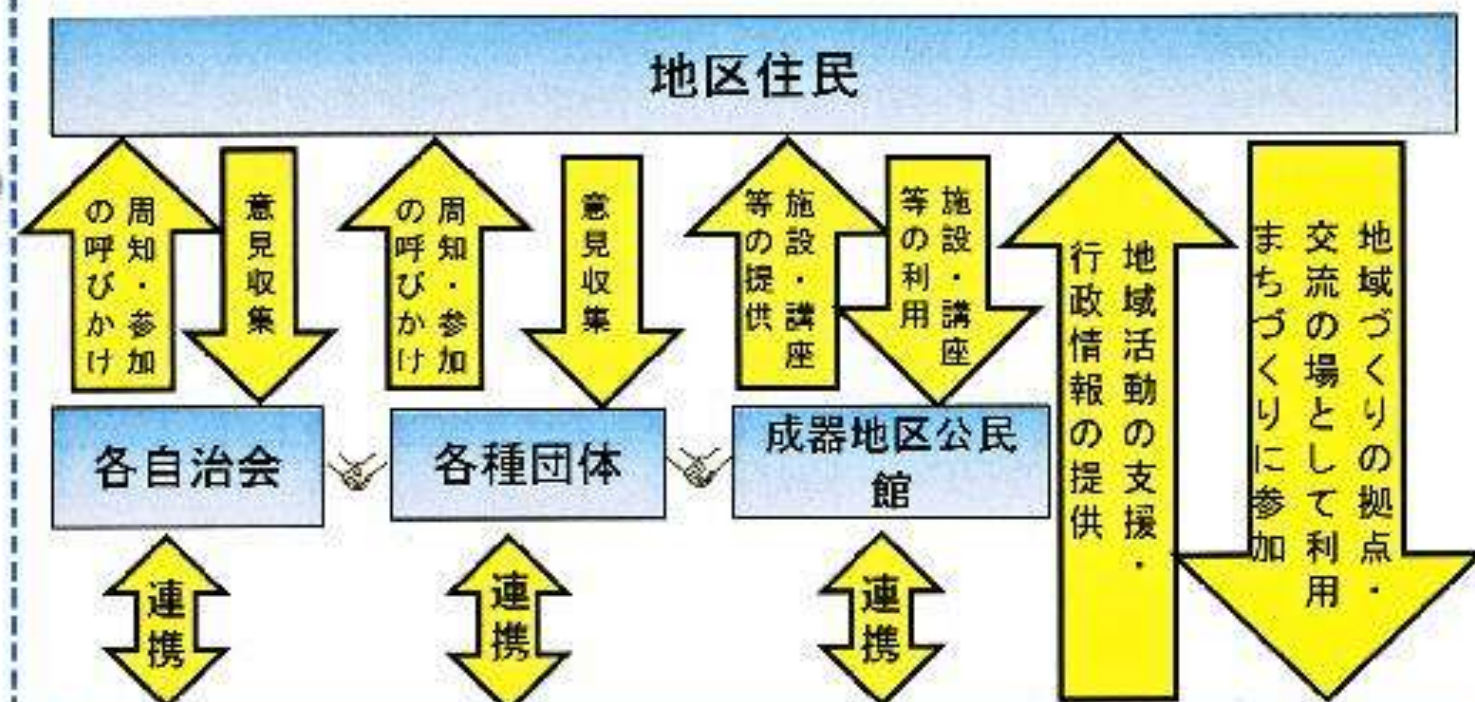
地区住民

周知・参加の呼びかけ

意見収集

周知・参加の呼びかけ

意見収集

施設・講座等の提供

施設・講座等の利用

地域活動の支援・行政情報の提供

地域づくりの拠点・交流の場として利用まちづくりに参加

各自治会

各種団体

成器地区公民館

連携

連携

連携